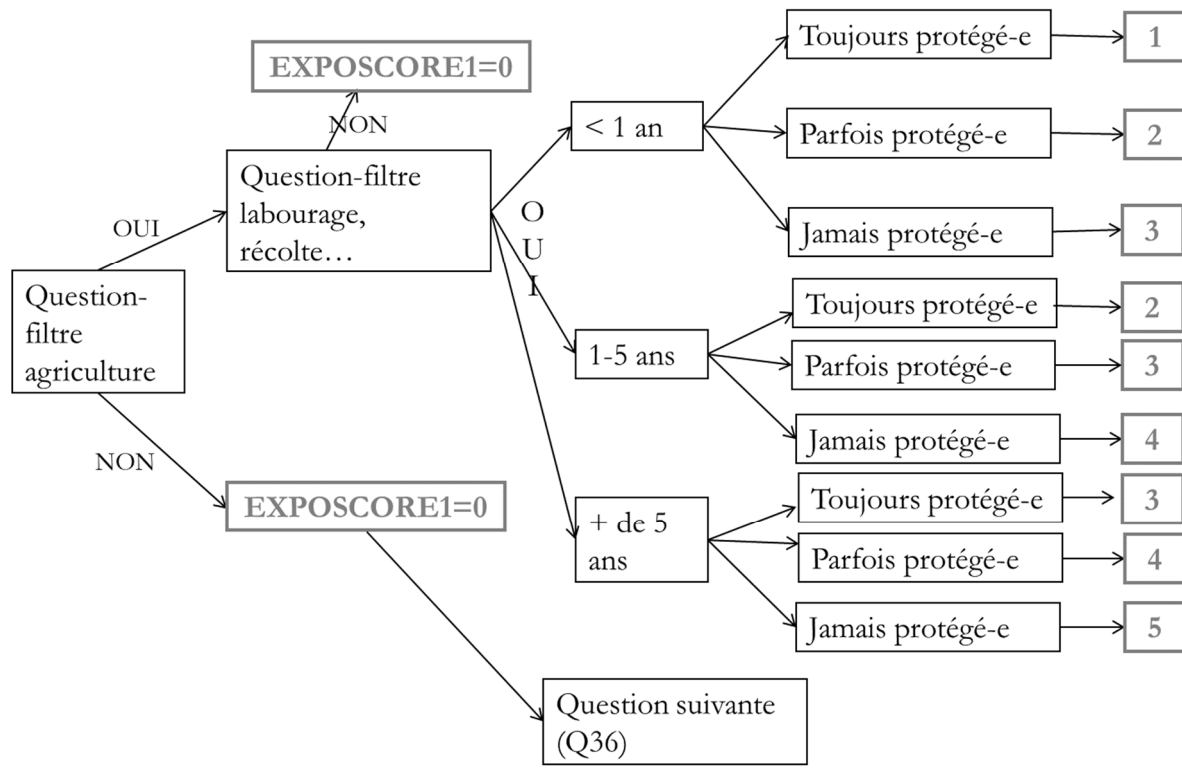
Question-filtre agriculture

OUI

Question-filtre labourage, récolte…

NON

EXPOSCORE1=0

OUI

< 1 an

Toujours protégé-e → 1

Parfois protégé-e → 2

Jamais protégé-e → 3

1-5 ans

Toujours protégé-e → 2

Parfois protégé-e → 3

Jamais protégé-e → 4

+ de 5 ans

Toujours protégé-e → 3

Parfois protégé-e → 4

Jamais protégé-e → 5

NON

EXPOSCORE1=0

Question suivante (Q36)